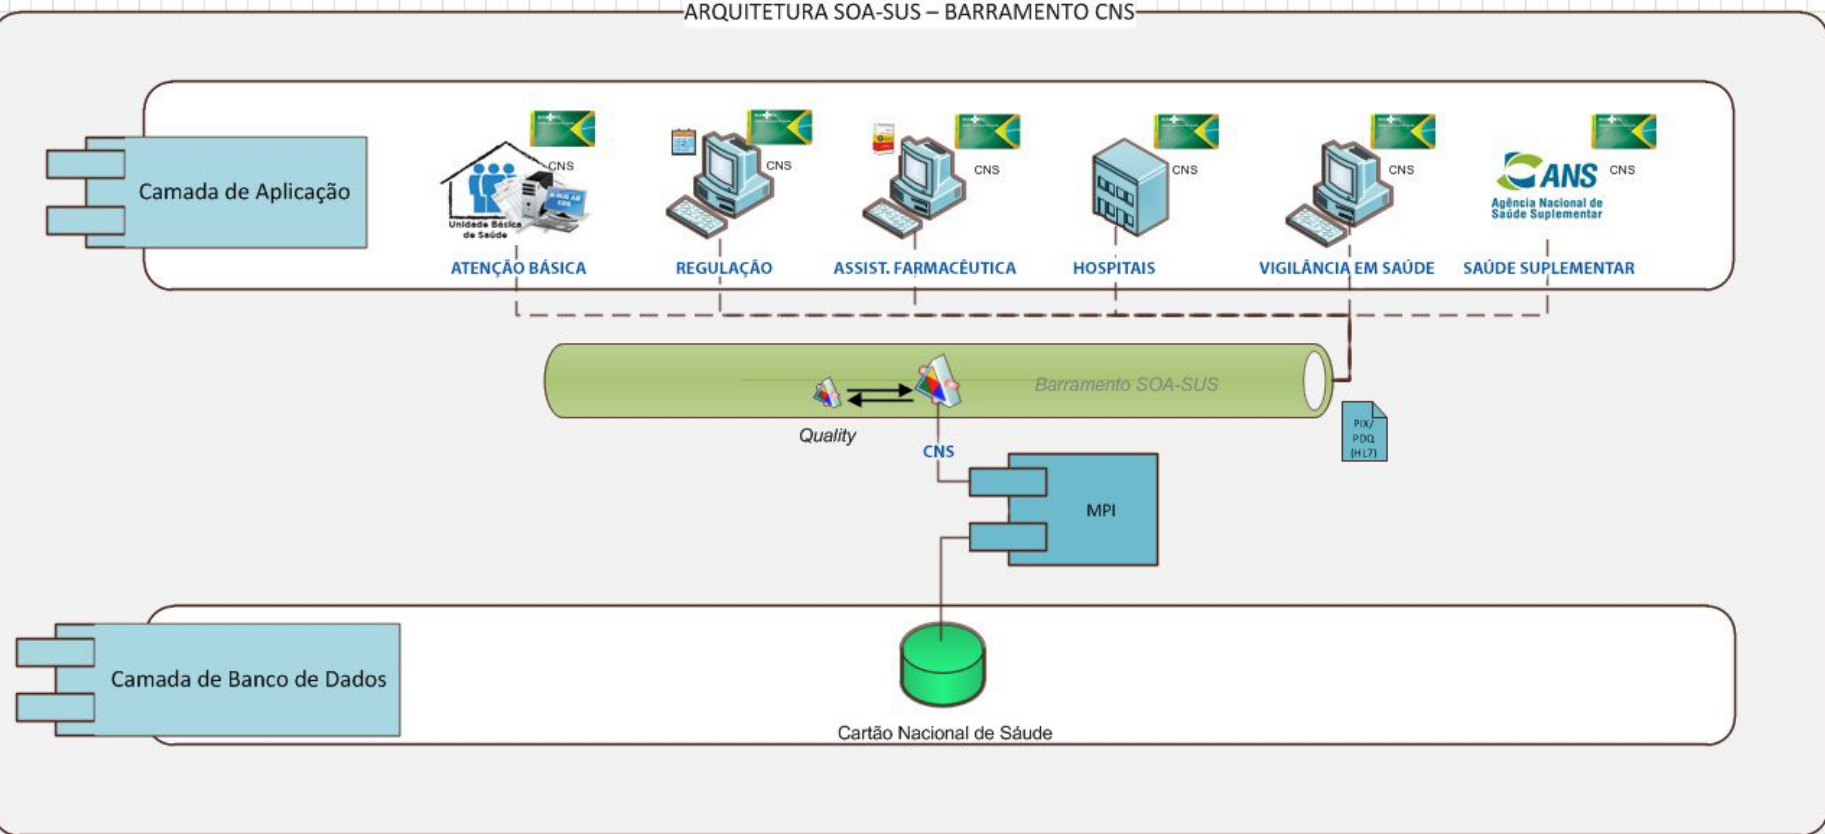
ARQUITETURA SOA-SUS – BARRAMENTO CNS

Camada de Aplicação

CNS
Unidade Básica de Saúde
ATENÇÃO BÁSICA

CNS
REGULAÇÃO

CNS
ASSIST. FARMACÊUTICA

CNS
HOSPITAIS

CNS
VIGILÂNCIA EM SAÚDE

ANS
Agência Nacional de Saúde Suplementar
CNS
SAÚDE SUPLEMENTAR

Barramento SOA-SUS

Quality

CNS

PIX/PDQ (HL7)

MPI

Camada de Banco de Dados

Cartão Nacional de Sáude